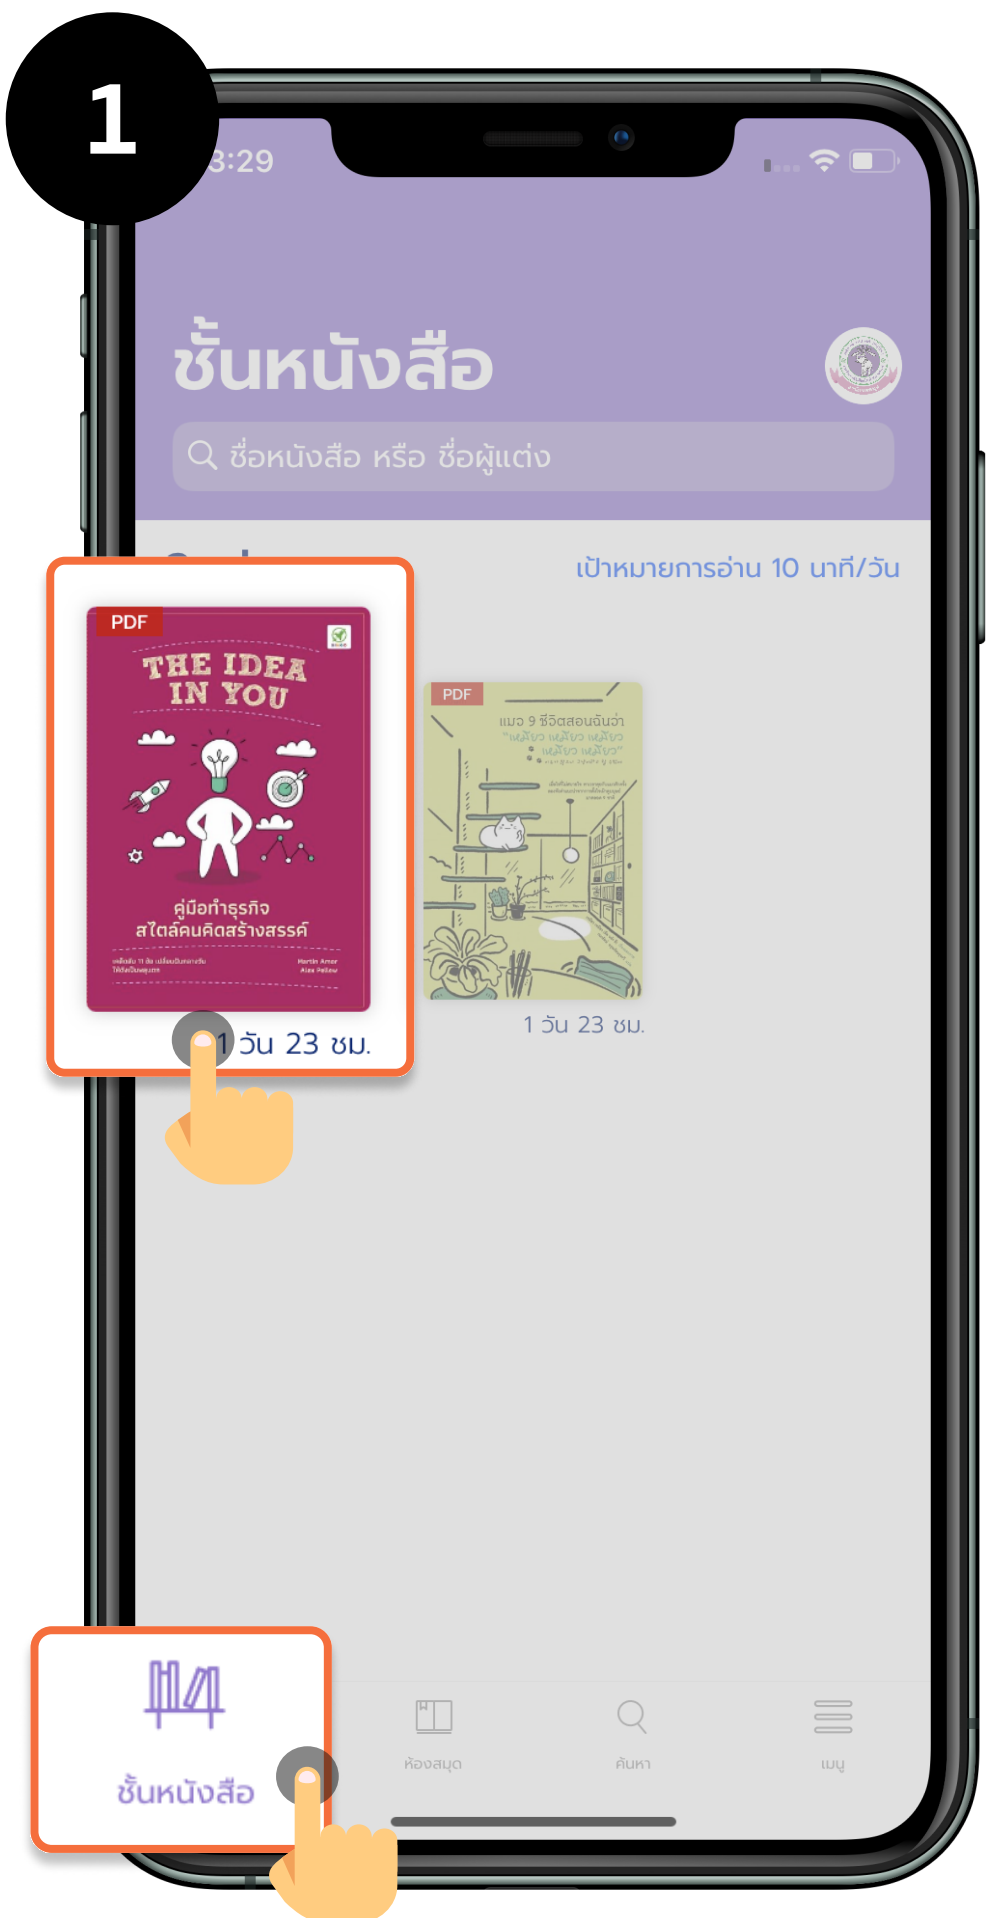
1

3:29

ชั้นหนังสือ

ชื่อหนังสือ หรือ ชื่อผู้แต่ง

เป้าหมายการอ่าน 10 นาที/วัน

PDF

THE IDEA IN YOU

คู่มือทำธุรกิจ สไตล์คนคิดสร้างสรรค์

1 วัน 23 ชม.

PDF

แมว 9 ชีวิตสอนฉันว่า "เหมียว เหมียว เหมียว เหมียว เหมียว"

1 วัน 23 ชม.

ชั้นหนังสือ

ห้องสมุด

ค้นหา

เมนู